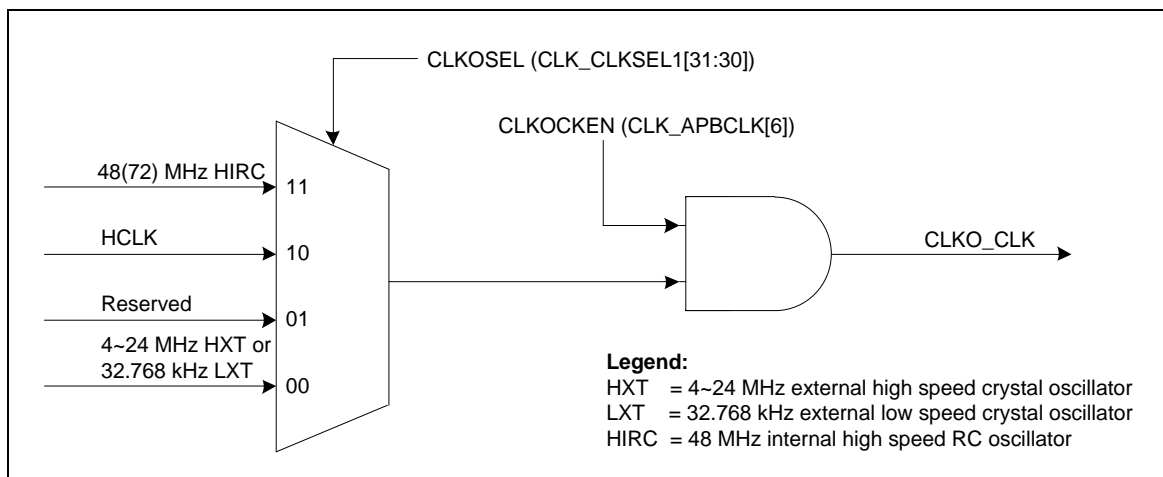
CLKOSEL (CLK_CLKSEL1[31:30])

CLKOCKEN (CLK_APBCLK[6])

48(72) MHz HIRC
11

HCLK
10

Reserved
01

4~24 MHz HXT or
32.768 kHz LXT
00

CLKO_CLK

**Legend:**
HXT = 4~24 MHz external high speed crystal oscillator
LXT = 32.768 kHz external low speed crystal oscillator
HIRC = 48 MHz internal high speed RC oscillator